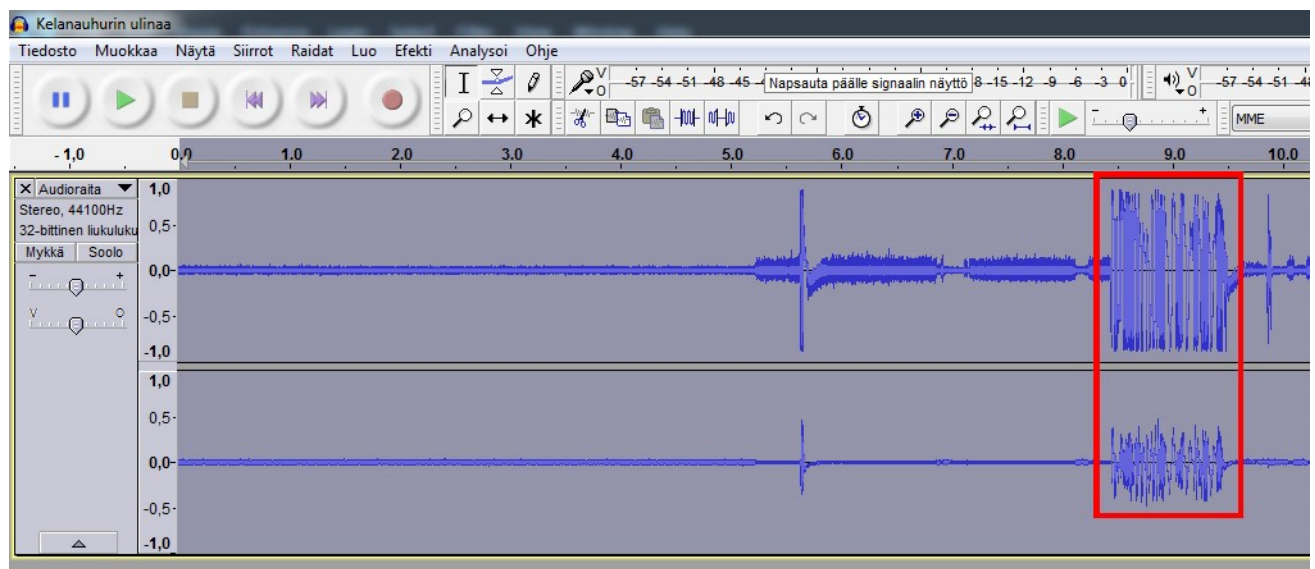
Kelanauhurin ulinaa

Tiedosto Muokkaa Näytä Siirrot Raidat Luo Efekti Analysoi Ohje

V 0 -57 -54 -51 -48 -45 Napsauta päälle signaalin näyttö 8 -15 -12 -9 -6 -3 0

V 0 -57 -54 -51 -48

MME

-1,0 0,0 1,0 2,0 3,0 4,0 5,0 6,0 7,0 8,0 9,0 10,0

X Audioraita
Stereo, 44100Hz
32-bittinen liukuluku
Mykkä Soolo

1,0
0,5
0,0
-0,5
-1,0
1,0
0,5
0,0
-0,5
-1,0